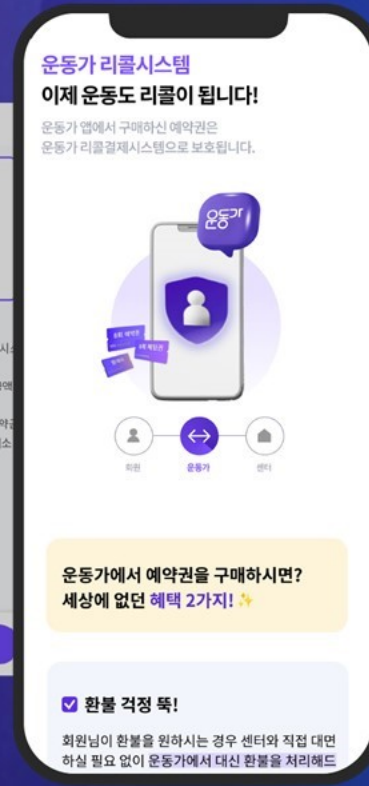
운동가 리콜시스템
이제 운동도 리콜이 됩니다!

운동가 앱에서 구매하신 예약권은
운동가 리콜결제시스템으로 보호됩니다.

운동가

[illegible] 예약권
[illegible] 예약권
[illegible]

회원
운동가
센터

운동가에서 예약권을 구매하시면?
세상에 없던 혜택 2가지! ✨

환불 걱정 뚝!

회원님이 환불을 원하시는 경우 센터와 직접 대면하실 필요 없이 운동가에서 대신 환불을 처리해드